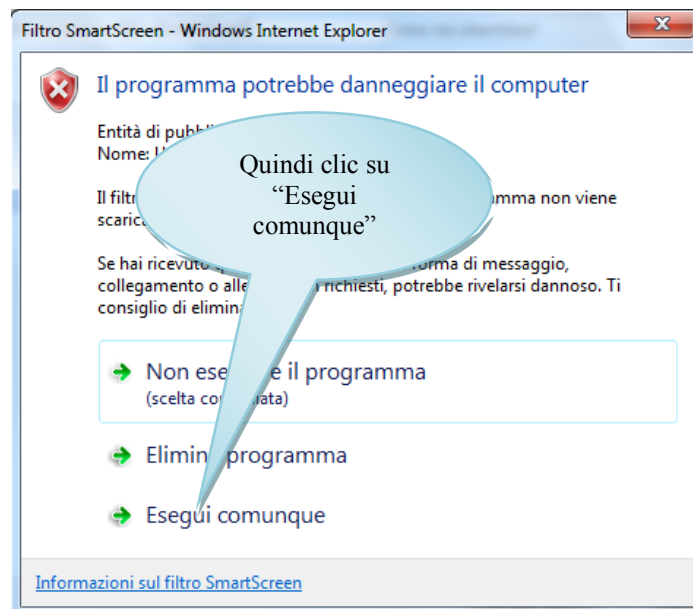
Filtro SmartScreen - Windows Internet Explorer

Il programma potrebbe danneggiare il computer

Entità di pubbl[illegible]
Nome: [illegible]

Quindi clic su "Esegui comunque"

Il filtr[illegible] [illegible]amma non viene scarica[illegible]

Se hai ricevuto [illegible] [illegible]orma di messaggio, collegamento o alle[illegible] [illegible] richiesti, potrebbe rivelarsi dannoso. Ti consiglio di elimina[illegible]

Non ese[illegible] il programma
(scelta co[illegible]ata)

Elimin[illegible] programma

Esegui comunque

Informazioni sul filtro SmartScreen